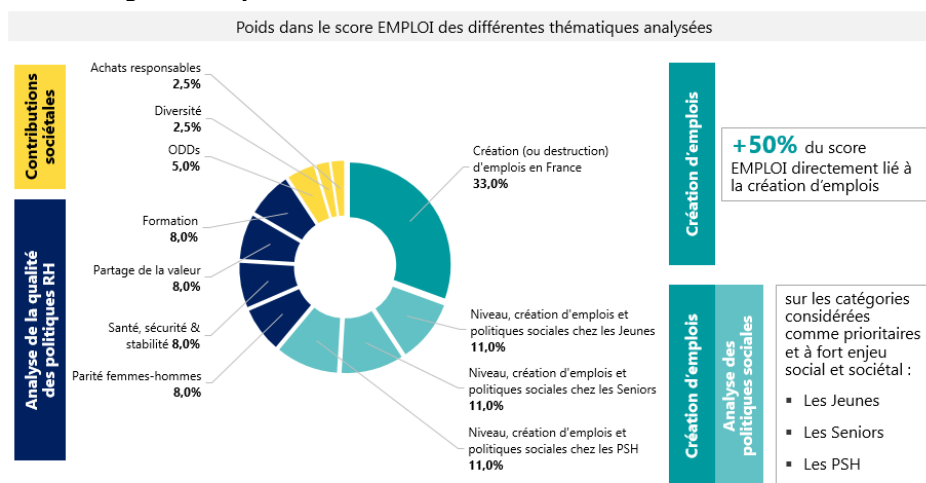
Poids dans le score EMPLOI des différentes thématiques analysées

Contributions sociétales

Achats responsables
2,5%

Diversité
2,5%

ODDs
5,0%

Analyse de la qualité des politiques RH

Formation
8,0%

Partage de la valeur
8,0%

Santé, sécurité & stabilité 8,0%

Parité femmes-hommes
8,0%

Création (ou destruction) d'emplois en France
33,0%

Niveau, création d'emplois et politiques sociales chez les Jeunes
11,0%

Niveau, création d'emplois et politiques sociales chez les Seniors
11,0%

Niveau, création d'emplois et politiques sociales chez les PSH
11,0%

Création d'emplois

+50% du score EMPLOI directement lié à la création d'emplois

Création d'emplois

Analyse des politiques sociales

sur les catégories considérées comme prioritaires et à fort enjeu social et sociétal :
▪ Les Jeunes
▪ Les Seniors
▪ Les PSH